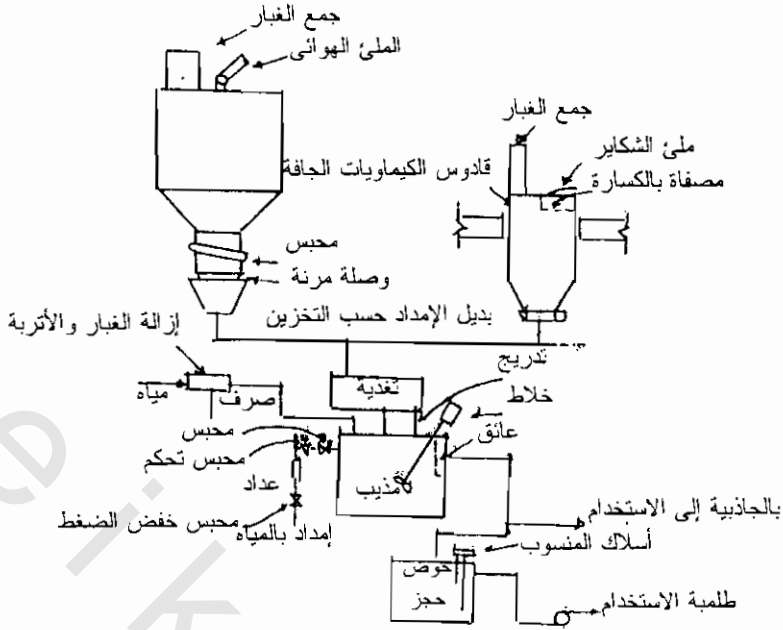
جمع الغبار
الملئ الهوائى
جمع الغبار
ملئ الشكاير
قادوس الكيماويات الجافة
مصفاة بالكسارة
محبس
وصلة مرنة
بديل الإمداد حسب التخزين
إزالة الغبار والأتربة
تدريج
مياه
صرف
تغذية
خلاط
محبس
محبس تحكم
عائق
عداد
تذويب
محبس خفض الضغط
إمداد بالمياه
بالجاذبية إلى الاستخدام
أسلاك المنسوب
حوض
حجز
طلمبة الاستخدام